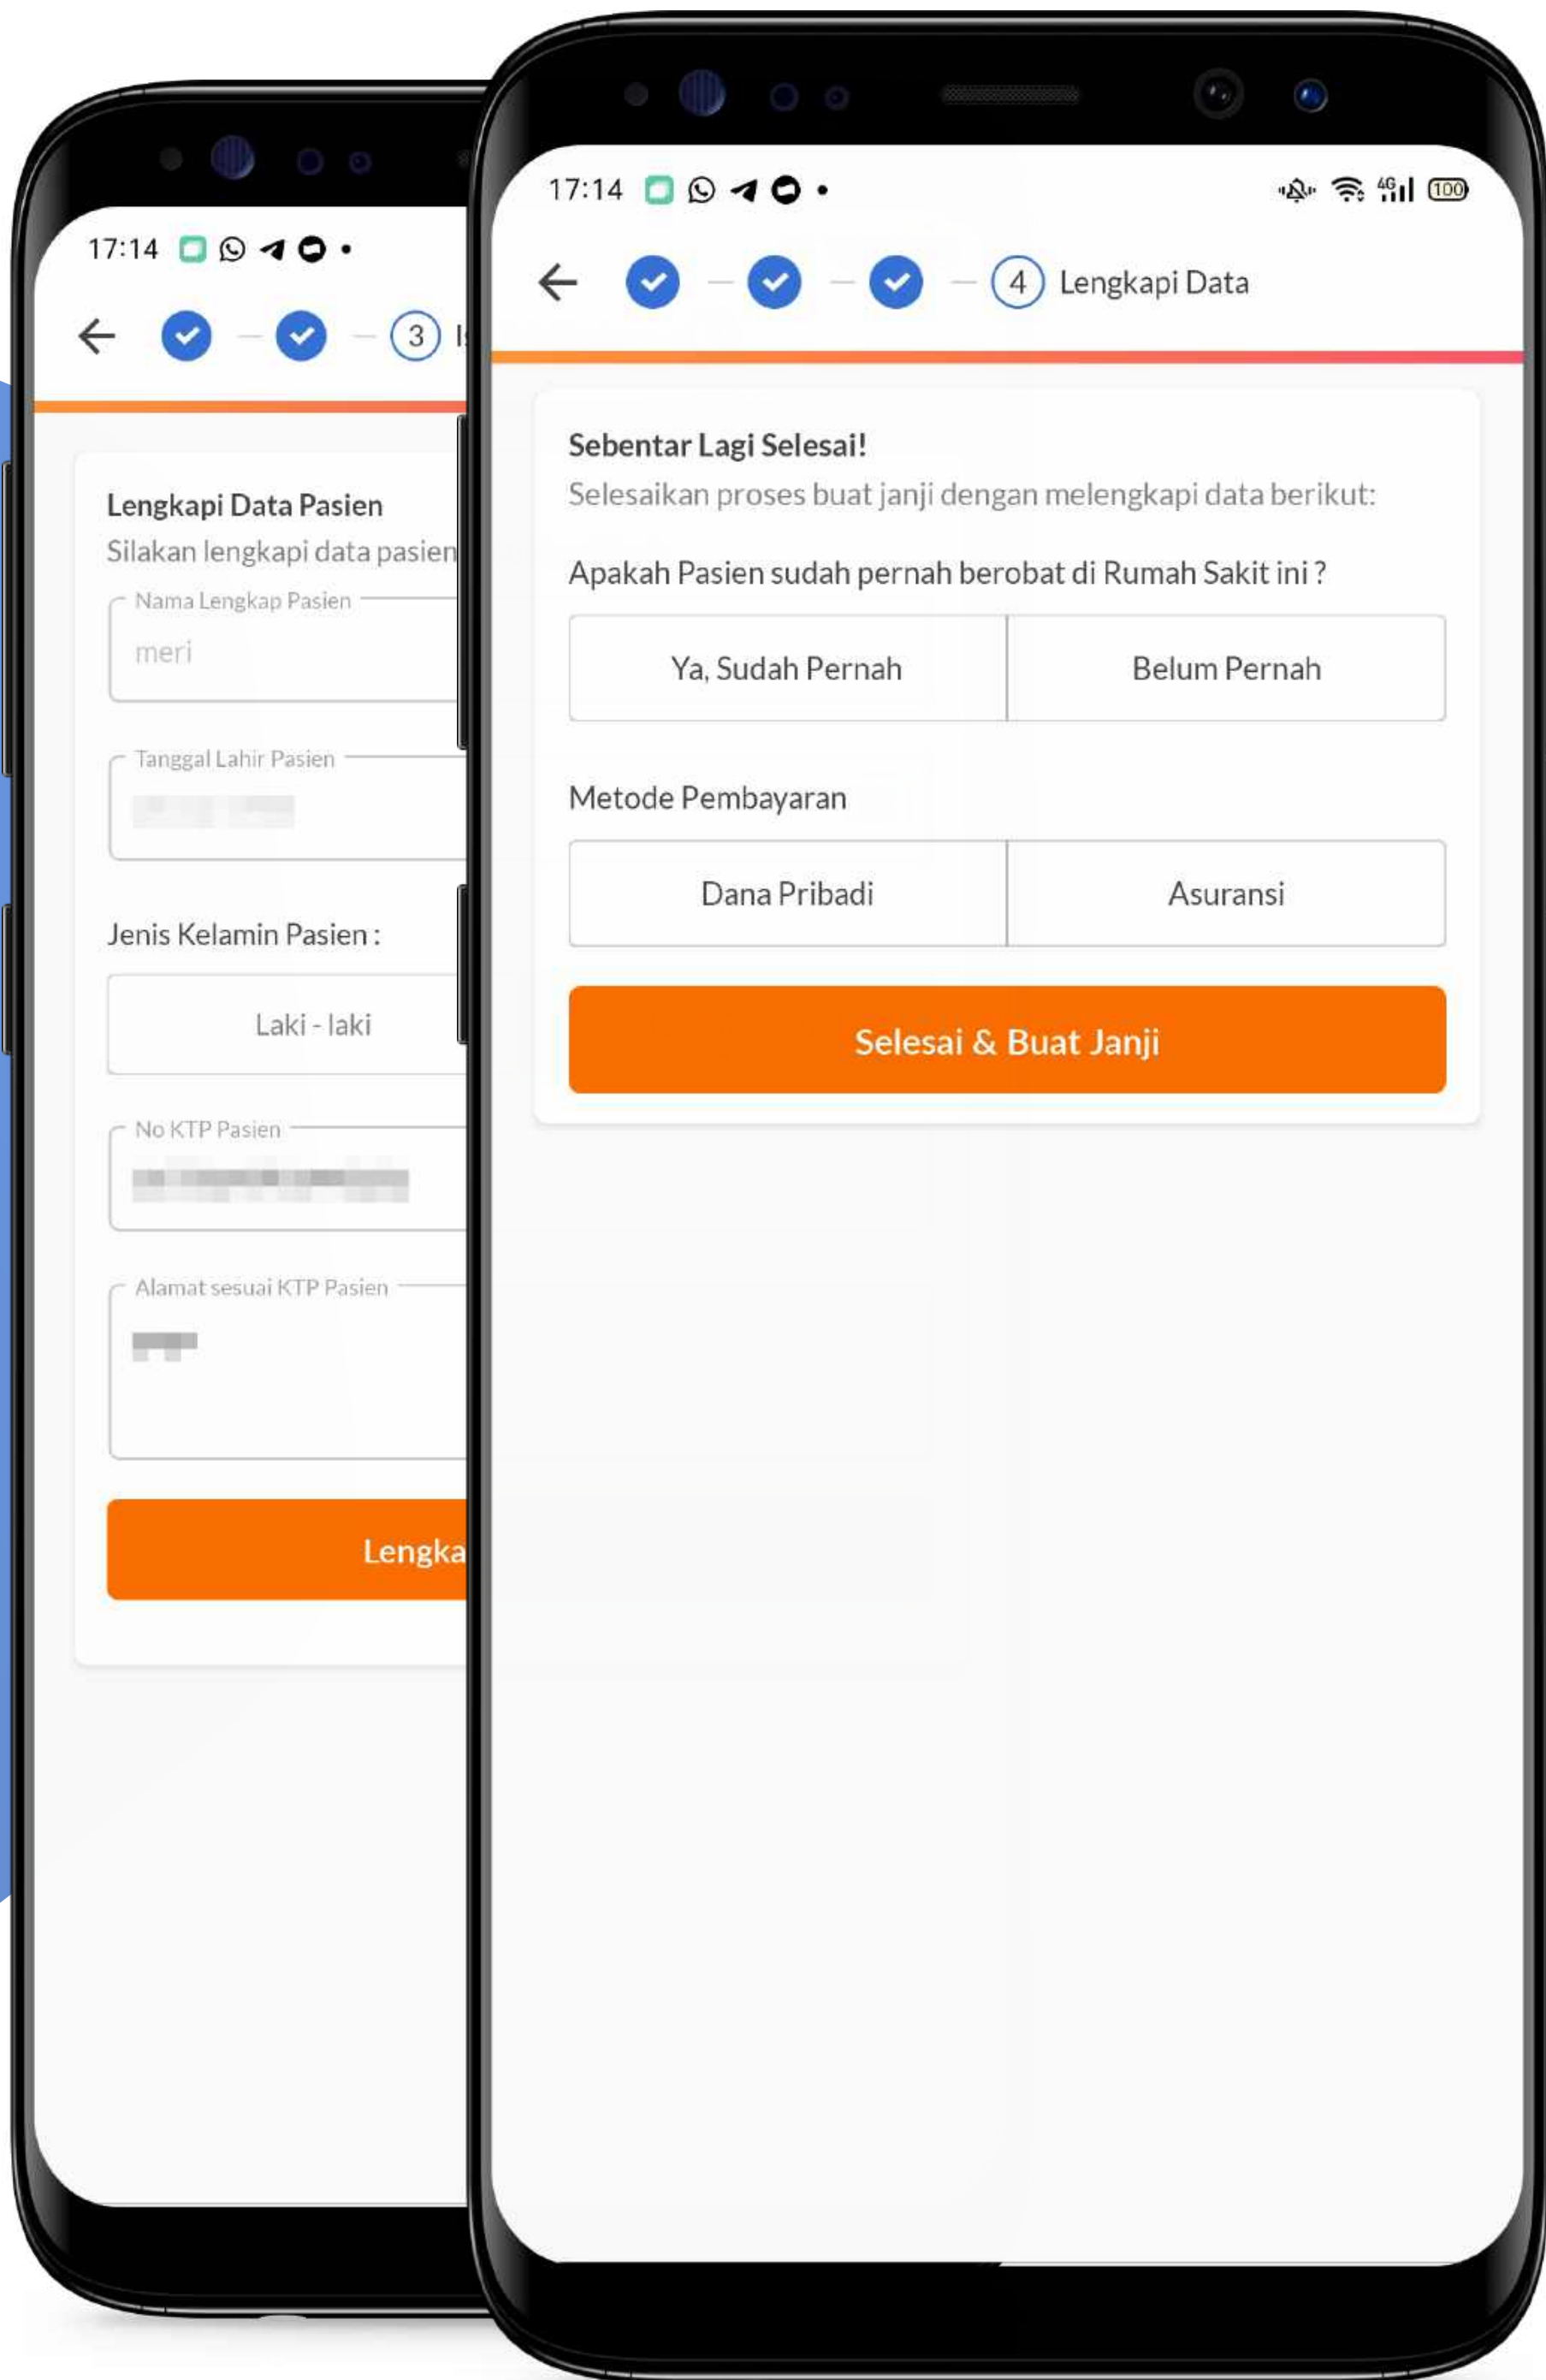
17:14

3 l

Lengkapi Data Pasien
Silakan lengkapi data pasien

Nama Lengkap Pasien
meri

Tanggal Lahir Pasien
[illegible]

Jenis Kelamin Pasien :

Laki - laki

No KTP Pasien
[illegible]

Alamat sesuai KTP Pasien
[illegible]

Lengka

17:14

4 Lengkapi Data

Sebentar Lagi Selesai!
Selesaikan proses buat janji dengan melengkapi data berikut:

Apakah Pasien sudah pernah berobat di Rumah Sakit ini ?

Ya, Sudah Pernah
Belum Pernah

Metode Pembayaran

Dana Pribadi
Asuransi

Selesai & Buat Janji